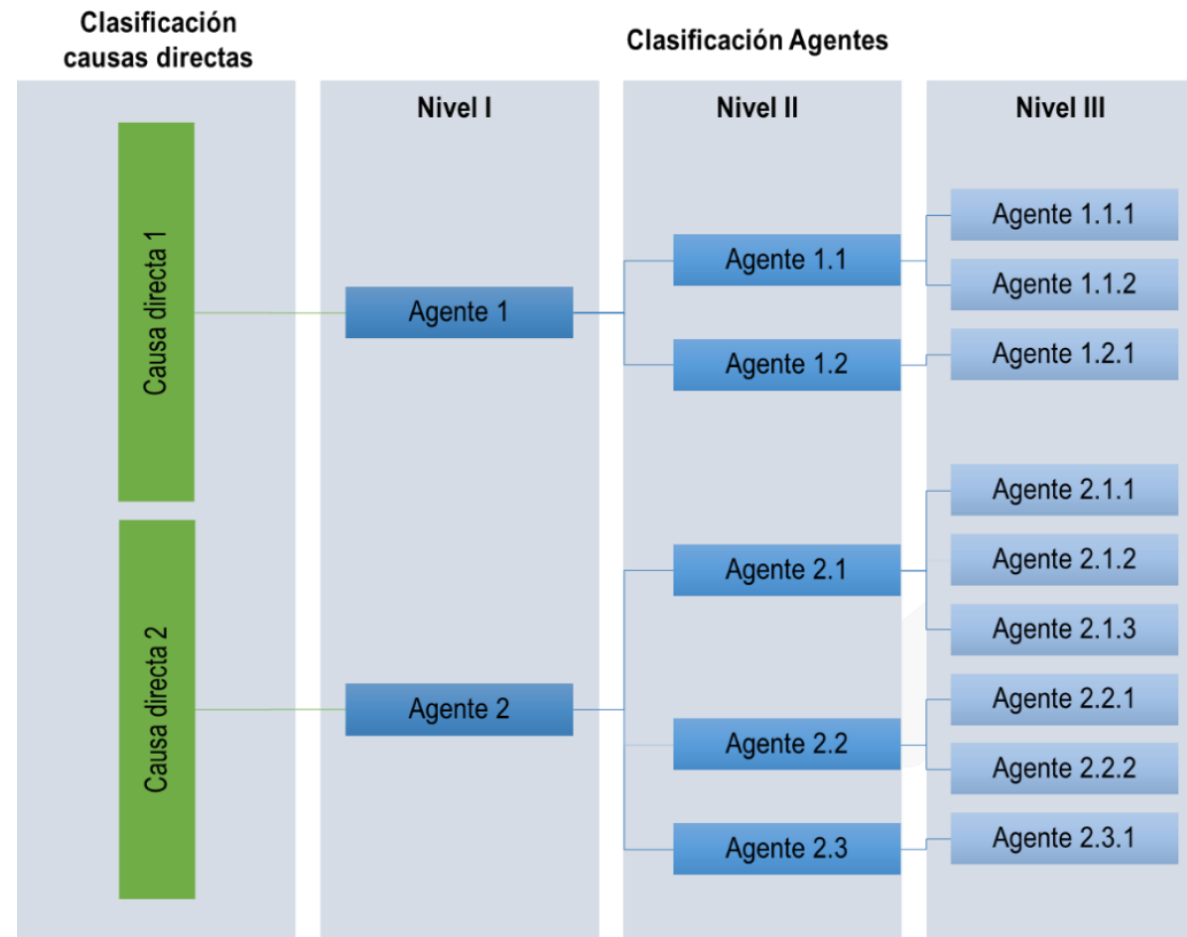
Clasificación causas directas

Clasificación Agentes

Nivel I

Nivel II

Nivel III

Causa directa 1

Agente 1

Agente 1.1

Agente 1.1.1

Agente 1.1.2

Agente 1.2

Agente 1.2.1

Causa directa 2

Agente 2

Agente 2.1

Agente 2.1.1

Agente 2.1.2

Agente 2.1.3

Agente 2.2

Agente 2.2.1

Agente 2.2.2

Agente 2.3

Agente 2.3.1